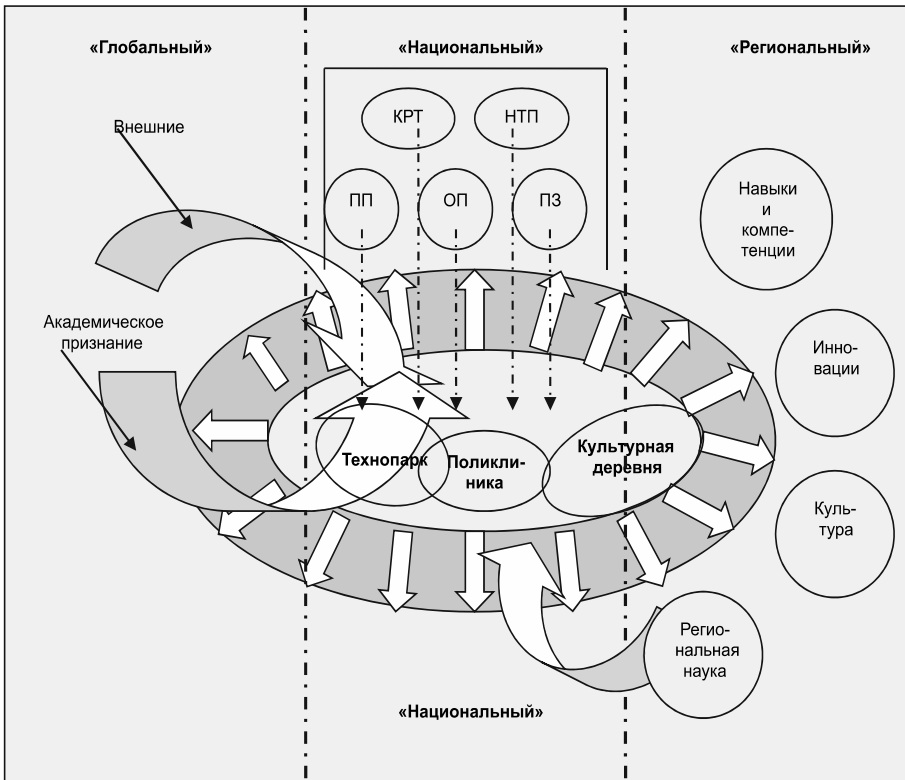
«Глобальный»

«Национальный»

«Региональный»

Внешние

КРТ

НТП

ПП

ОП

ПЗ

Навыки и компетенции

Академическое признание

Инновации

Технопарк

Поликлиника

Культурная деревня

Культура

Региональная наука

«Национальный»